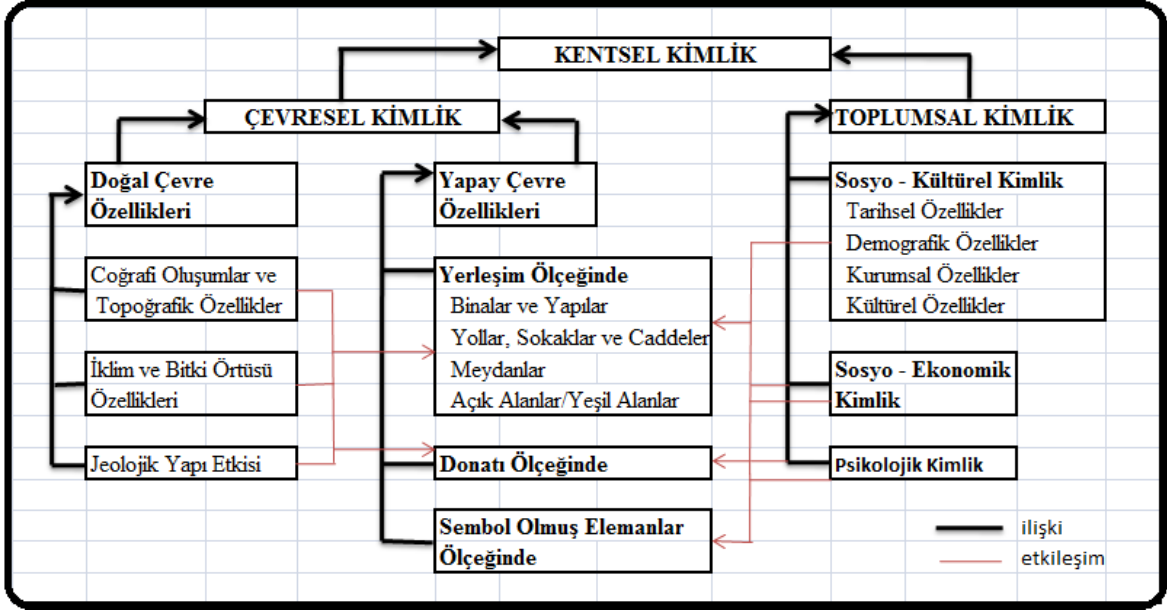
KENTSEL KİMLİK

ÇEVRESEL KİMLİK

TOPLUMSAL KİMLİK

Doğal Çevre Özellikleri

Yapay Çevre Özellikleri

Sosyo - Kültürel Kimlik
Tarihsel Özellikler
Demografik Özellikler
Kurumsal Özellikler
Kültürel Özellikler

Coğrafi Oluşumlar ve Topoğrafik Özellikler

Yerleşim Ölçeğinde
Binalar ve Yapılar
Yollar, Sokaklar ve Caddeler
Meydanlar
Açık Alanlar/Yeşil Alanlar

İklim ve Bitki Örtüsü Özellikleri

Sosyo - Ekonomik Kimlik

Jeolojik Yapı Etkisi

Donatı Ölçeğinde

Psikolojik Kimlik

Sembol Olmuş Elemanlar Ölçeğinde

ilişki
etkileşim